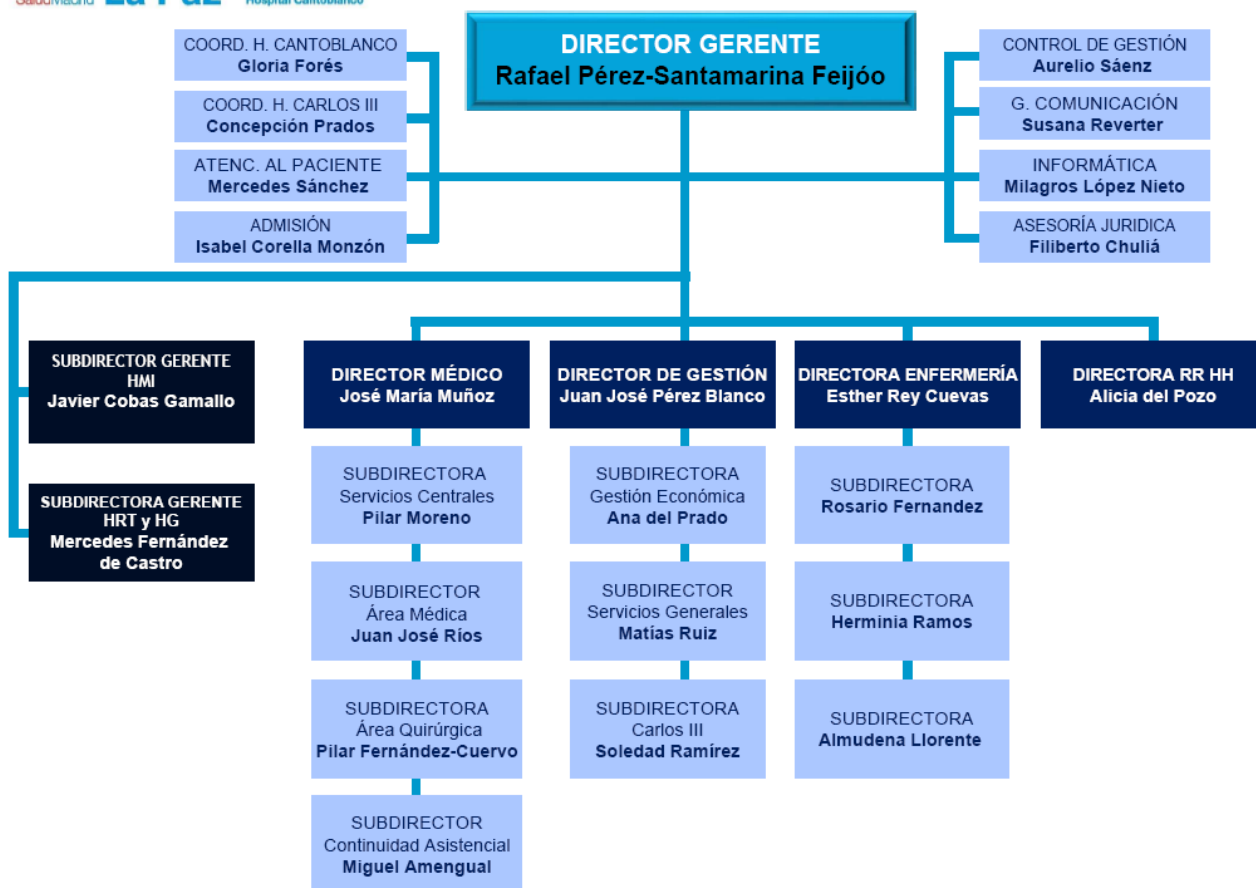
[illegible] La Paz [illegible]

DIRECTOR GERENTE
Rafael Pérez-Santamarina Feijóo

COORD. H. CANTOBLANCO
Gloria Forés

COORD. H. CARLOS III
Concepción Prados

ATENC. AL PACIENTE
Mercedes Sánchez

ADMISIÓN
Isabel Corella Monzón

CONTROL DE GESTIÓN
Aurelio Sáenz

G. COMUNICACIÓN
Susana Reverter

INFORMÁTICA
Milagros López Nieto

ASESORÍA JURIDICA
Filiberto Chuliá

SUBDIRECTOR GERENTE
HMI
Javier Cobas Gamallo

SUBDIRECTORA GERENTE
HRT y HG
Mercedes Fernández de Castro

DIRECTOR MÉDICO
José María Muñoz

SUBDIRECTORA
Servicios Centrales
Pilar Moreno

SUBDIRECTOR
Área Médica
Juan José Ríos

SUBDIRECTORA
Área Quirúrgica
Pilar Fernández-Cuervo

SUBDIRECTOR
Continuidad Asistencial
Miguel Amengual

DIRECTOR DE GESTIÓN
Juan José Pérez Blanco

SUBDIRECTORA
Gestión Económica
Ana del Prado

SUBDIRECTOR
Servicios Generales
Matías Ruiz

SUBDIRECTORA
Carlos III
Soledad Ramírez

DIRECTORA ENFERMERÍA
Esther Rey Cuevas

SUBDIRECTORA
Rosario Fernandez

SUBDIRECTORA
Herminia Ramos

SUBDIRECTORA
Almudena Llorente

DIRECTORA RR HH
Alicia del Pozo